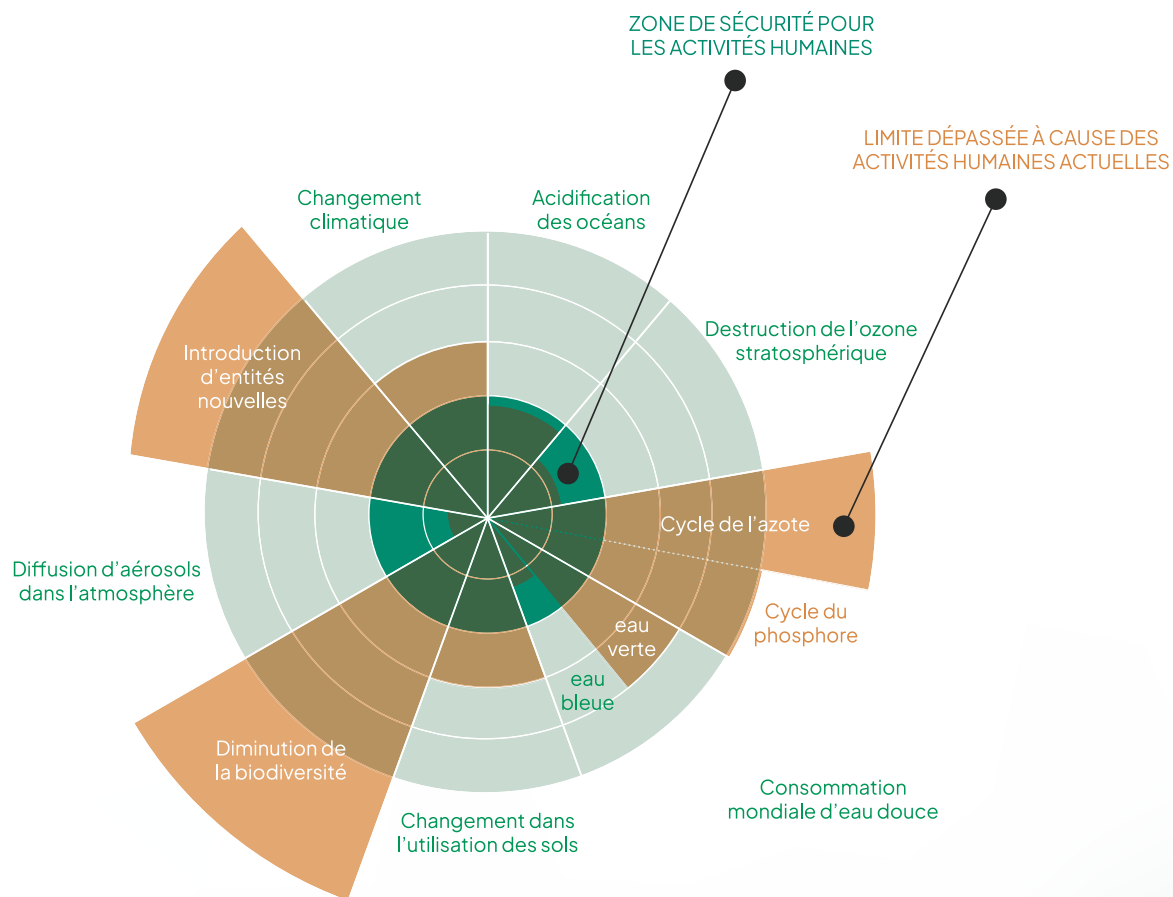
ZONE DE SÉCURITÉ POUR LES ACTIVITÉS HUMAINES

LIMITE DÉPASSÉE À CAUSE DES ACTIVITÉS HUMAINES ACTUELLES

Changement climatique

Acidification des océans

Destruction de l'ozone stratosphérique

Introduction d'entités nouvelles

Cycle de l'azote

Cycle du phosphore

Diffusion d'aérosols dans l'atmosphère

eau verte

eau bleue

Diminution de la biodiversité

Consommation mondiale d'eau douce

Changement dans l'utilisation des sols